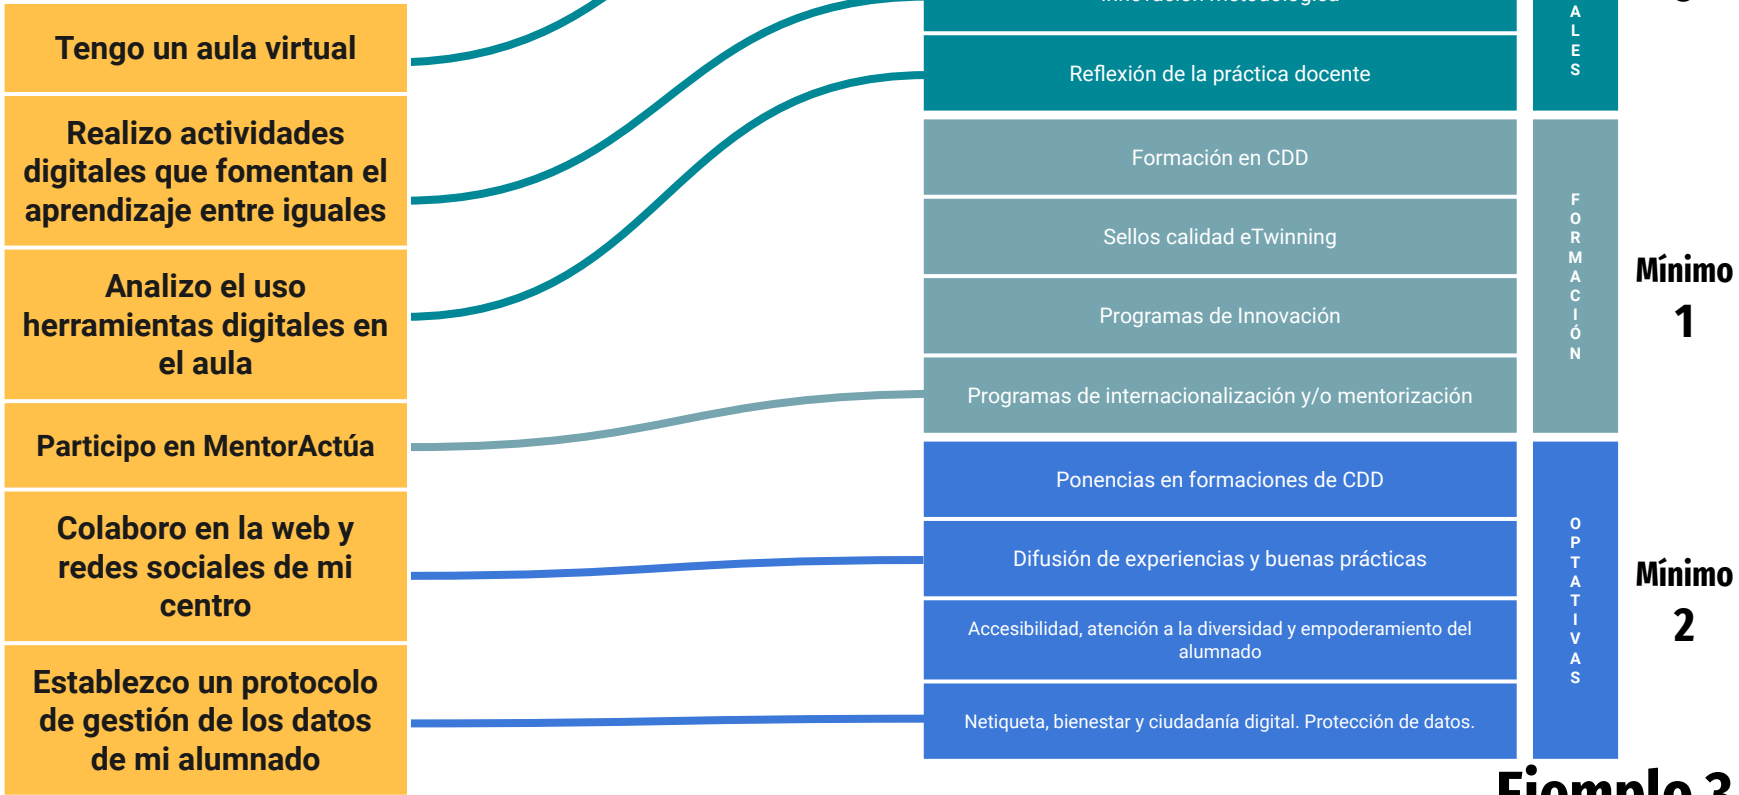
Tengo un aula virtual

Realizo actividades digitales que fomentan el aprendizaje entre iguales

Analizo el uso herramientas digitales en el aula

Participo en MentorActúa

Colaboro en la web y redes sociales de mi centro

Establezco un protocolo de gestión de los datos de mi alumnado

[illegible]

Reflexión de la práctica docente

A L E S

Formación en CDD

Sellos calidad eTwinning

Programas de Innovación

Programas de internacionalización y/o mentorización

F O R M A C I Ó N

Mínimo 1

Ponencias en formaciones de CDD

Difusión de experiencias y buenas prácticas

Accesibilidad, atención a la diversidad y empoderamiento del alumnado

Netiqueta, bienestar y ciudadanía digital. Protección de datos.

O P T A T I V A S

Mínimo 2

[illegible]